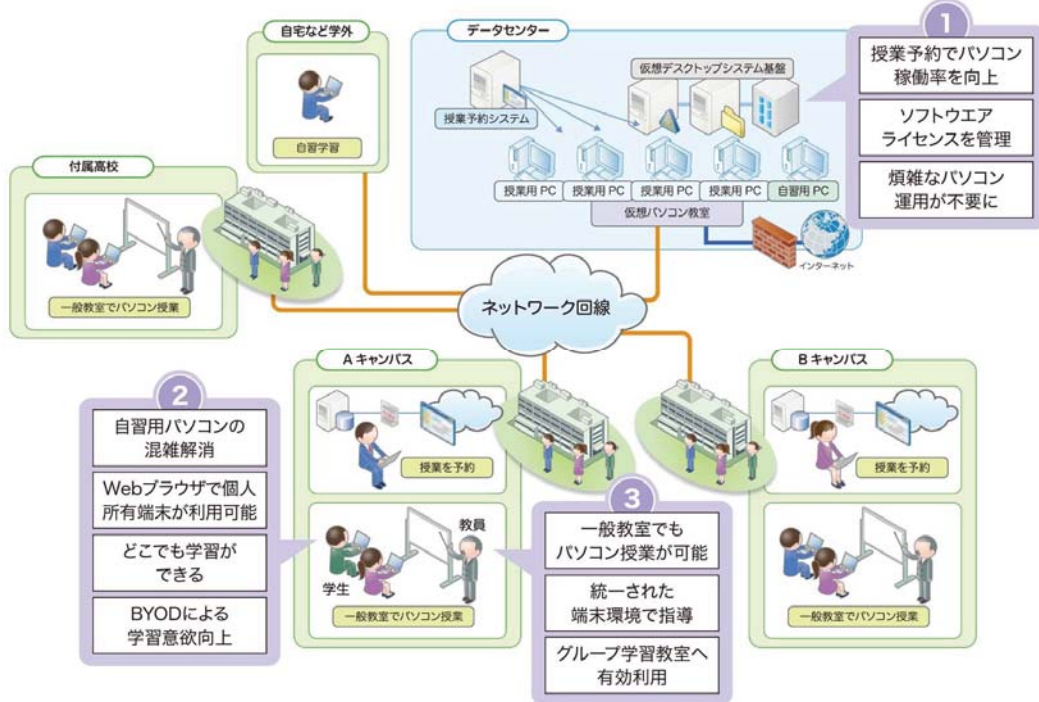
自宅など学外

自習学習

データセンター

授業予約システム

仮想デスクトップシステム基盤

授業用 PC
授業用 PC
授業用 PC
授業用 PC
自習用 PC

仮想パソコン教室

インターネット

1

授業予約でパソコン稼働率を向上

ソフトウエアライセンスを管理

煩雑なパソコン運用が不要に

付属高校

一般教室でパソコン授業

ネットワーク回線

A キャンパス

授業を予約

教員

学生

一般教室でパソコン授業

B キャンパス

授業を予約

一般教室でパソコン授業

2

自習用パソコンの混雑解消

Webブラウザで個人所有端末が利用可能

どこでも学習ができる

BYODによる学習意欲向上

3

一般教室でもパソコン授業が可能

統一された端末環境で指導

グループ学習教室へ有効利用